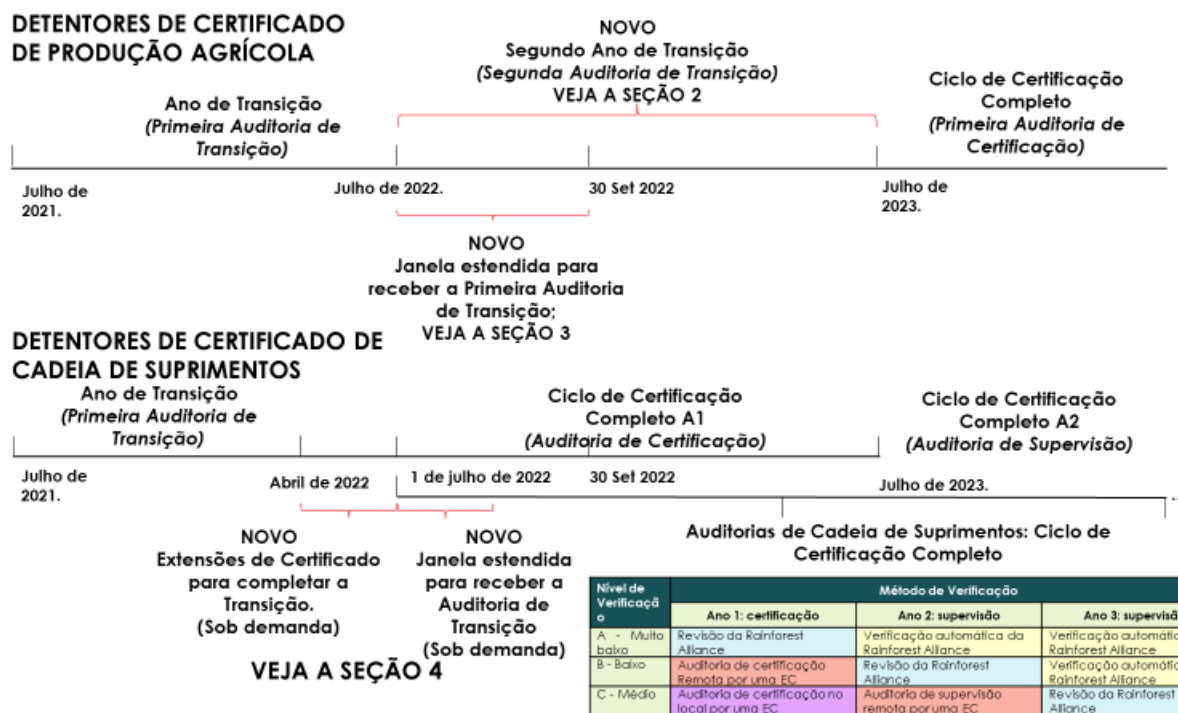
DETENTORES DE CERTIFICADO DE PRODUÇÃO AGRÍCOLA

NOVO
Segundo Ano de Transição
(Segunda Auditoria de Transição)
VEJA A SEÇÃO 2

Ano de Transição
(Primeira Auditoria de Transição)

Ciclo de Certificação Completo
(Primeira Auditoria de Certificação)

Julho de 2021.

Julho de 2022.

30 Set 2022

Julho de 2023.

NOVO
Janela estendida para receber a Primeira Auditoria de Transição;
VEJA A SEÇÃO 3

DETENTORES DE CERTIFICADO DE CADEIA DE SUPRIMENTOS

Ano de Transição
(Primeira Auditoria de Transição)

Ciclo de Certificação Completo A1
(Auditoria de Certificação)

Ciclo de Certificação Completo A2
(Auditoria de Supervisão)

Julho de 2021.

Abril de 2022

1 de julho de 2022

30 Set 2022

Julho de 2023.

NOVO
Extensões de Certificado para completar a Transição.
(Sob demanda)

NOVO
Janela estendida para receber a Auditoria de Transição
(Sob demanda)

VEJA A SEÇÃO 4

Auditorias de Cadeia de Suprimentos: Ciclo de Certificação Completo

| Nível de Verificação | Método de Verificação | | |
|---|---|---|---|
| | Ano 1: certificação | Ano 2: supervisão | Ano 3: supervisã |
| A - Muito baixo | Revisão da Rainforest Alliance | Verificação automática da Rainforest Alliance | Verificação automátic Rainforest Alliance |
| B - Baixo | Auditoria de certificação Remota por uma EC | Revisão da Rainforest Alliance | Verificação automátic Rainforest Alliance |
| C - Médio | Auditoria de certificação no local por uma EC | Auditoria de supervisão remota por uma EC | Revisão da Rainforest Alliance |